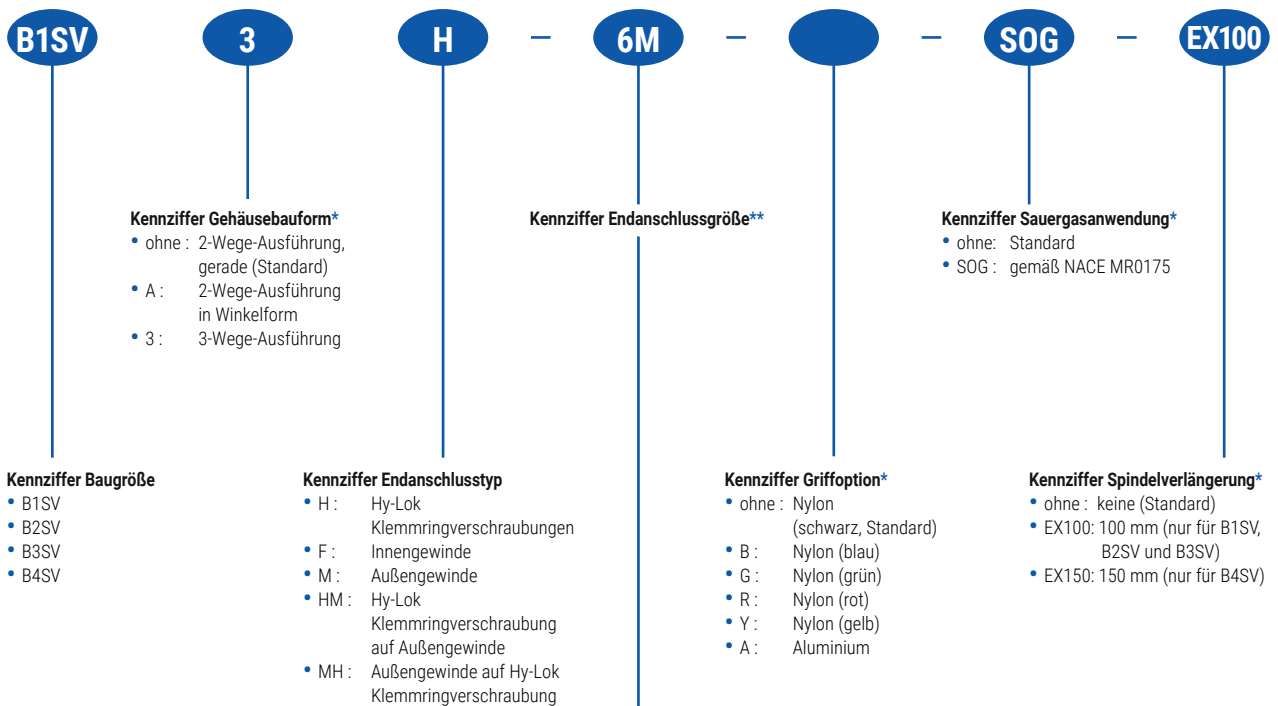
B1SV 3 H – 6M – – SOG – EX100

**Kennziffer Gehäusebauform***
- ohne : 2-Wege-Ausführung, gerade (Standard)
- A : 2-Wege-Ausführung in Winkelform
- 3 : 3-Wege-Ausführung

**Kennziffer Endanschlussgröße****

**Kennziffer Sauergasanwendung***
- ohne: Standard
- SOG : gemäß NACE MR0175

**Kennziffer Baugröße**
- B1SV
- B2SV
- B3SV
- B4SV

**Kennziffer Endanschlusstyp**
- H : Hy-Lok Klemmringverschraubungen
- F : Innengewinde
- M : Außengewinde
- HM : Hy-Lok Klemmringverschraubung auf Außengewinde
- MH : Außengewinde auf Hy-Lok Klemmringverschraubung

**Kennziffer Griffoption***
- ohne : Nylon (schwarz, Standard)
- B : Nylon (blau)
- G : Nylon (grün)
- R : Nylon (rot)
- Y : Nylon (gelb)
- A : Aluminium

**Kennziffer Spindelverlängerung***
- ohne : keine (Standard)
- EX100: 100 mm (nur für B1SV, B2SV und B3SV)
- EX150: 150 mm (nur für B4SV)